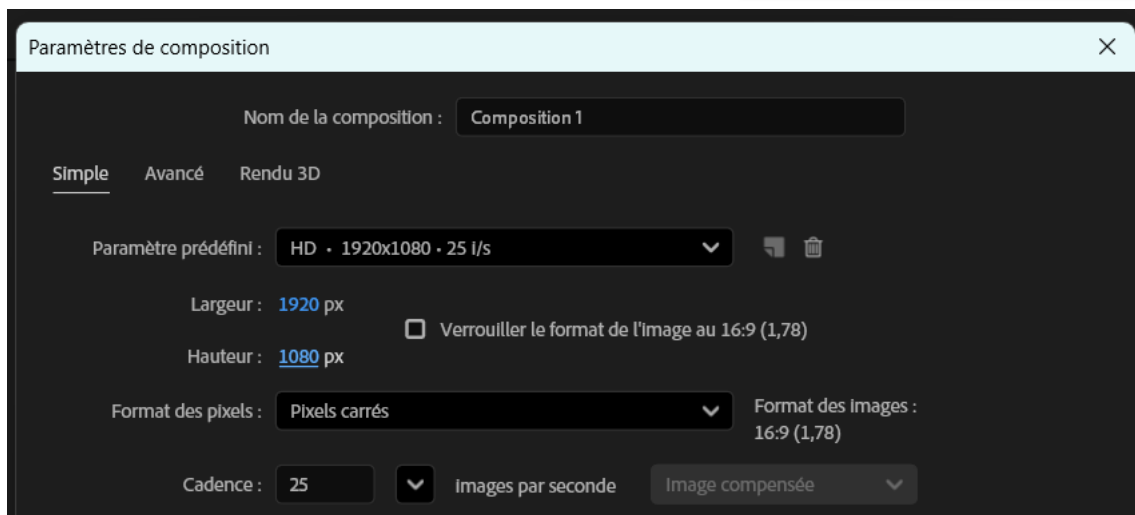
Paramètres de composition

Nom de la composition : Composition 1

Simple Avancé Rendu 3D

Paramètre prédéfini : HD · 1920x1080 · 25 i/s

Largeur : 1920 px

Verrouiller le format de l'image au 16:9 (1,78)

Hauteur : 1080 px

Format des pixels : Pixels carrés

Format des images : 16:9 (1,78)

Cadence : 25 images par seconde Image compensée